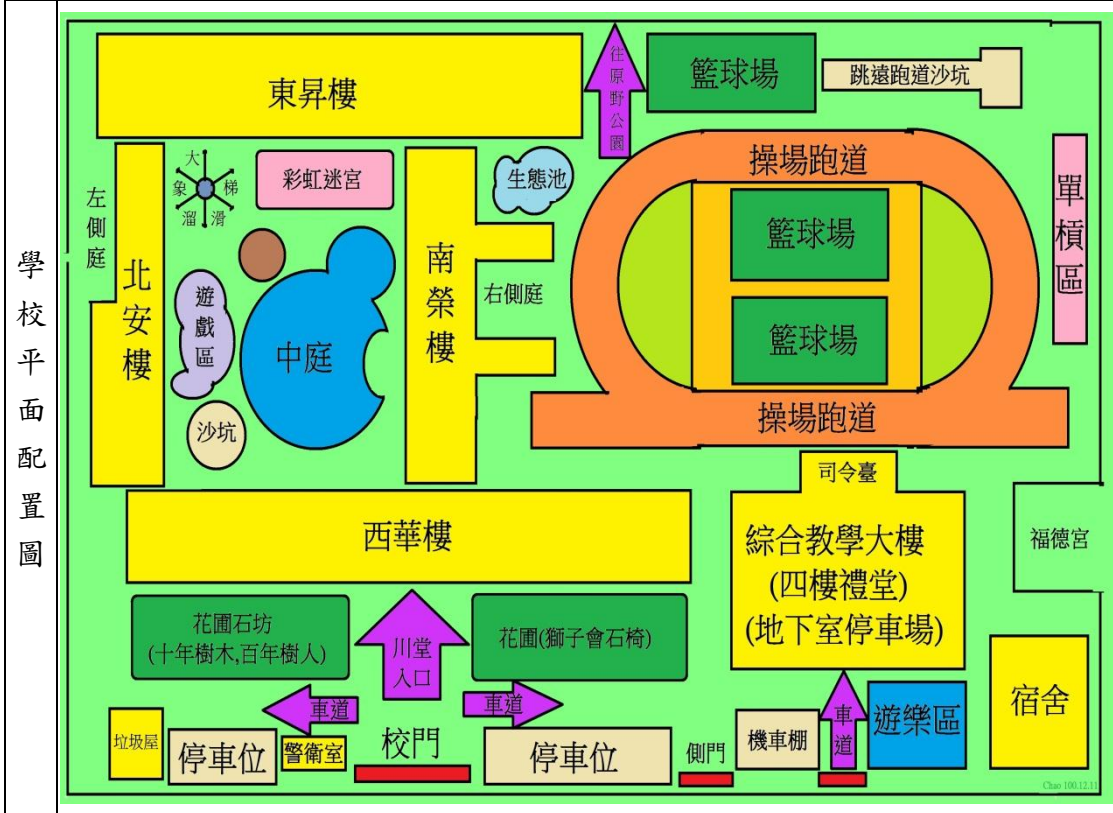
學校平面配置圖

東昇樓

往原野公園

籃球場

跳遠跑道沙坑

左側庭

大象溜滑梯

彩虹迷宮

生態池

操場跑道

單槓區

北安樓

遊戲區

中庭

南榮樓

右側庭

籃球場

籃球場

沙坑

操場跑道

司令臺

西華樓

綜合教學大樓
(四樓禮堂)
(地下室停車場)

福德宮

花圃石坊
(十年樹木,百年樹人)

川堂入口

花圃(獅子會石椅)

宿舍

車道

車道

機車棚

車道

遊樂區

垃圾屋

停車位

警衛室

校門

停車位

側門

Chao 100.12.11